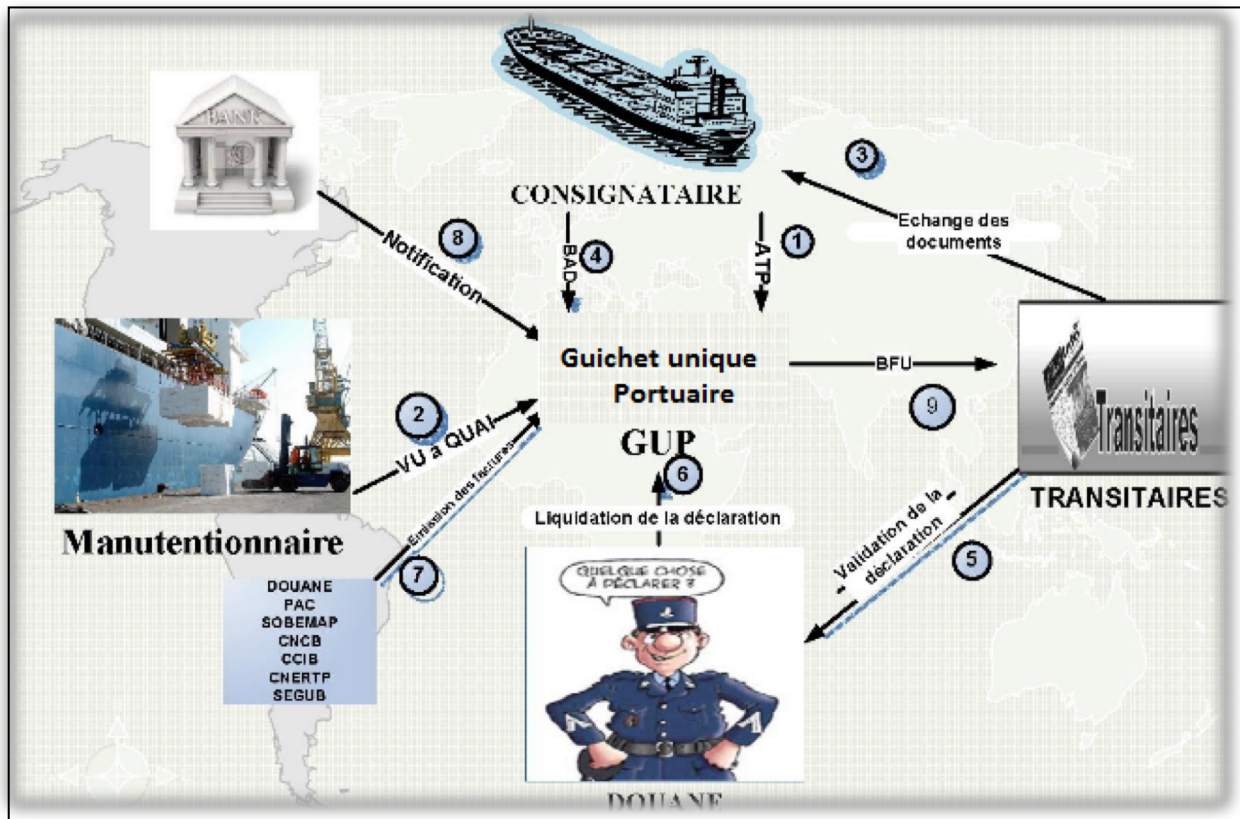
BANK

CONSIGNATAIRE

3

Echange des documents

8

Notification

4

BAD

1

ATP

Guichet unique Portuaire

GUP

BFU

9

Transitaires

TRANSITAIRES

2

VU à QUAI

Emission des factures

6

Liquidation de la déclaration

Manutentionnaire

7

DOUANE
PAC
SOBEMAP
CNCB
CCIB
CNERTP
SEGUB

QUELQUE CHOSE À DÉCLARER ?

Validation de la déclaration

5

DOUANE